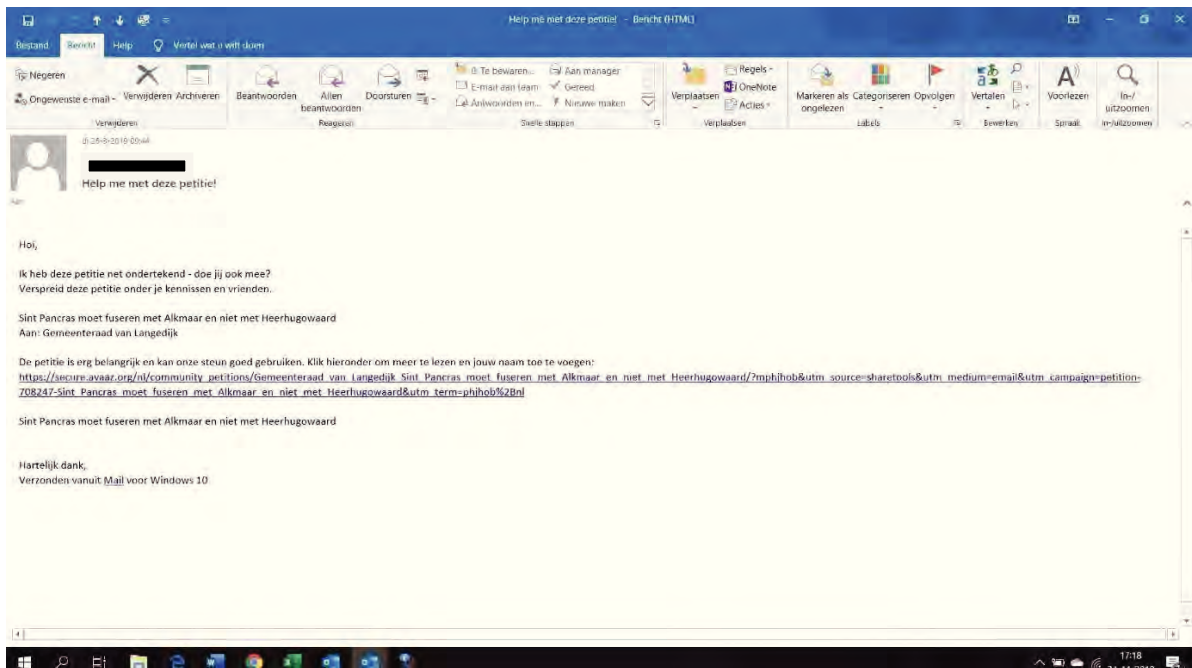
Help me met deze petitie! - Bericht (HTML)

Bestand Bericht Help Vertel wat u wilt doen

Negeren
Ongewenste e-mail
Verwijderen Archiveren
Verwijderen

Beantwoorden Allen beantwoorden Doorsturen
Reageren

Te bewaren... Aan manager
E-mail aan team Gereed
Antwoorden en... Nieuwe maken
Snelle stappen

Verplaatsen Regels OneNote Acties
Verplaatsen

Markeren als ongelezen Categoriseren Opvolgen
Labels

Vertalen
Bewerken

Voorlezen
Spraak

In-/uitzoomen
In-/uitzoomen

di 26-8-2019 20:44

Help me met deze petitie!

Aan

Hoi,

Ik heb deze petitie net ondertekend - doe jij ook mee?
Verspreid deze petitie onder je kennissen en vrienden.

Sint Pancras moet fuseren met Alkmaar en niet met Heerhugowaard
Aan: Gemeenteraad van Langedijk

De petitie is erg belangrijk en kan onze steun goed gebruiken. Klik hieronder om meer te lezen en jouw naam toe te voegen:
https://secure.avaaz.org/nl/community_petitions/Gemeenteraad_van_Langedijk_Sint_Pancras_moet_fuseren_met_Alkmaar_en_niet_met_Heerhugowaard/?mphjhob&utm_source=sharetools&utm_medium=email&utm_campaign=petition-708247-Sint_Pancras_moet_fuseren_met_Alkmaar_en_niet_met_Heerhugowaard&utm_term=phjhob%2Bnl

Sint Pancras moet fuseren met Alkmaar en niet met Heerhugowaard

Hartelijk dank,
Verzonden vanuit Mail voor Windows 10

17:18